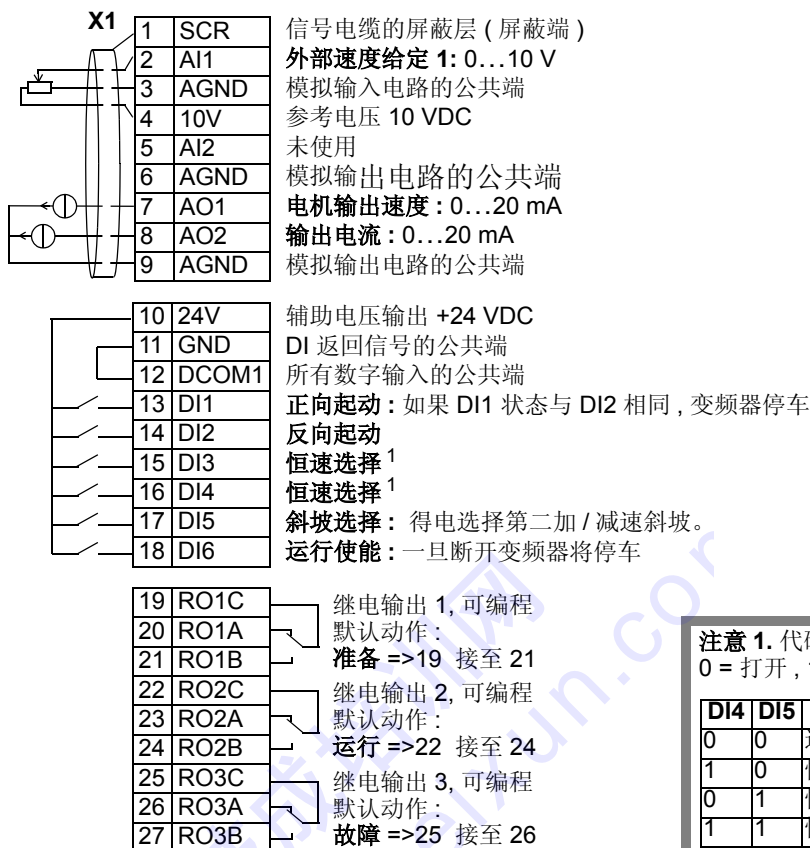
X1

| | | |
|---|---|---|
| 1 | SCR | 信号电缆的屏蔽层 ( 屏蔽端 ) |
| 2 | AI1 | **外部速度给定 1:** 0…10 V |
| 3 | AGND | 模拟输入电路的公共端 |
| 4 | 10V | 参考电压 10 VDC |
| 5 | AI2 | 未使用 |
| 6 | AGND | 模拟输出电路的公共端 |
| 7 | AO1 | **电机输出速度 :** 0…20 mA |
| 8 | AO2 | **输出电流 :** 0…20 mA |
| 9 | AGND | 模拟输出电路的公共端 |

| | | |
|---|---|---|
| 10 | 24V | 辅助电压输出 +24 VDC |
| 11 | GND | DI 返回信号的公共端 |
| 12 | DCOM1 | 所有数字输入的公共端 |
| 13 | DI1 | **正向起动 :** 如果 DI1 状态与 DI2 相同 , 变频器停车 |
| 14 | DI2 | **反向起动** |
| 15 | DI3 | **恒速选择** $^1$ |
| 16 | DI4 | **恒速选择** $^1$ |
| 17 | DI5 | **斜坡选择 :** 得电选择第二加 / 减速斜坡。 |
| 18 | DI6 | **运行使能 :** 一旦断开变频器将停车 |

| | | |
|---|---|---|
| 19 | RO1C | 继电输出 1, 可编程 |
| 20 | RO1A | 默认动作 : |
| 21 | RO1B | **准备** =>19 接至 21 |
| 22 | RO2C | 继电输出 2, 可编程 |
| 23 | RO2A | 默认动作 : |
| 24 | RO2B | **运行** =>22 接至 24 |
| 25 | RO3C | 继电输出 3, 可编程 |
| 26 | RO3A | 默认动作 : |
| 27 | RO3B | **故障** =>25 接至 26 |

**注意 1.** 代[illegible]
0 = 打开 , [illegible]

| DI4 | DI5 | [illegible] |
|---|---|---|
| 0 | 0 | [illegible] |
| 1 | 0 | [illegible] |
| 0 | 1 | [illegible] |
| 1 | 1 | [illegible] |